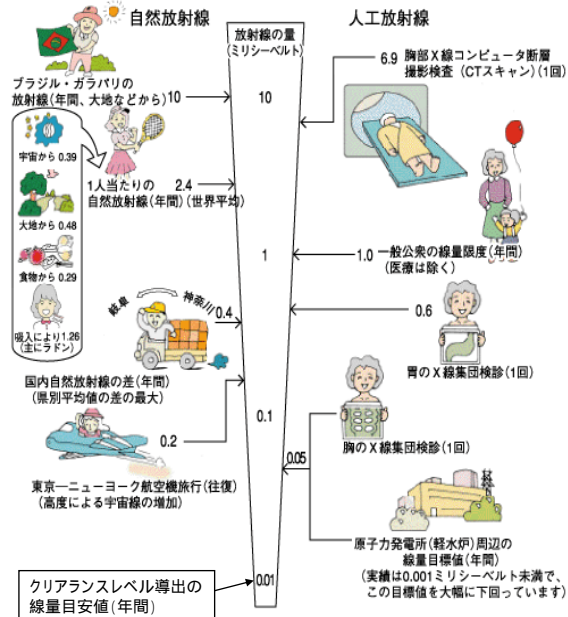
自然放射線

放射線の量
(ミリシーベルト)

人工放射線

ブラジル・ガラパリの放射線(年間、大地などから) 10

10

6.9 胸部X線コンピュータ断層撮影検査(CTスキャン)(1回)

宇宙から 0.39

大地から 0.48

食物から 0.29

吸入により1.26
(主にラドン)

1人当たりの自然放射線(年間)(世界平均) 2.4

1

1.0 一般公衆の線量限度(年間)
(医療は除く)

岐阜

神奈川

0.4

0.6

胃のX線集団検診(1回)

国内自然放射線の差(年間)
(県別平均値の差の最大)

0.1

0.2

胸のX線集団検診(1回)

0.05

東京—ニューヨーク航空機旅行(往復)
(高度による宇宙線の増加)

原子力発電所(軽水炉)周辺の線量目標値(年間)
(実績は0.001ミリシーベルト未満で、この目標値を大幅に下回っています)

クリアランスレベル導出の線量目安値(年間)

0.01